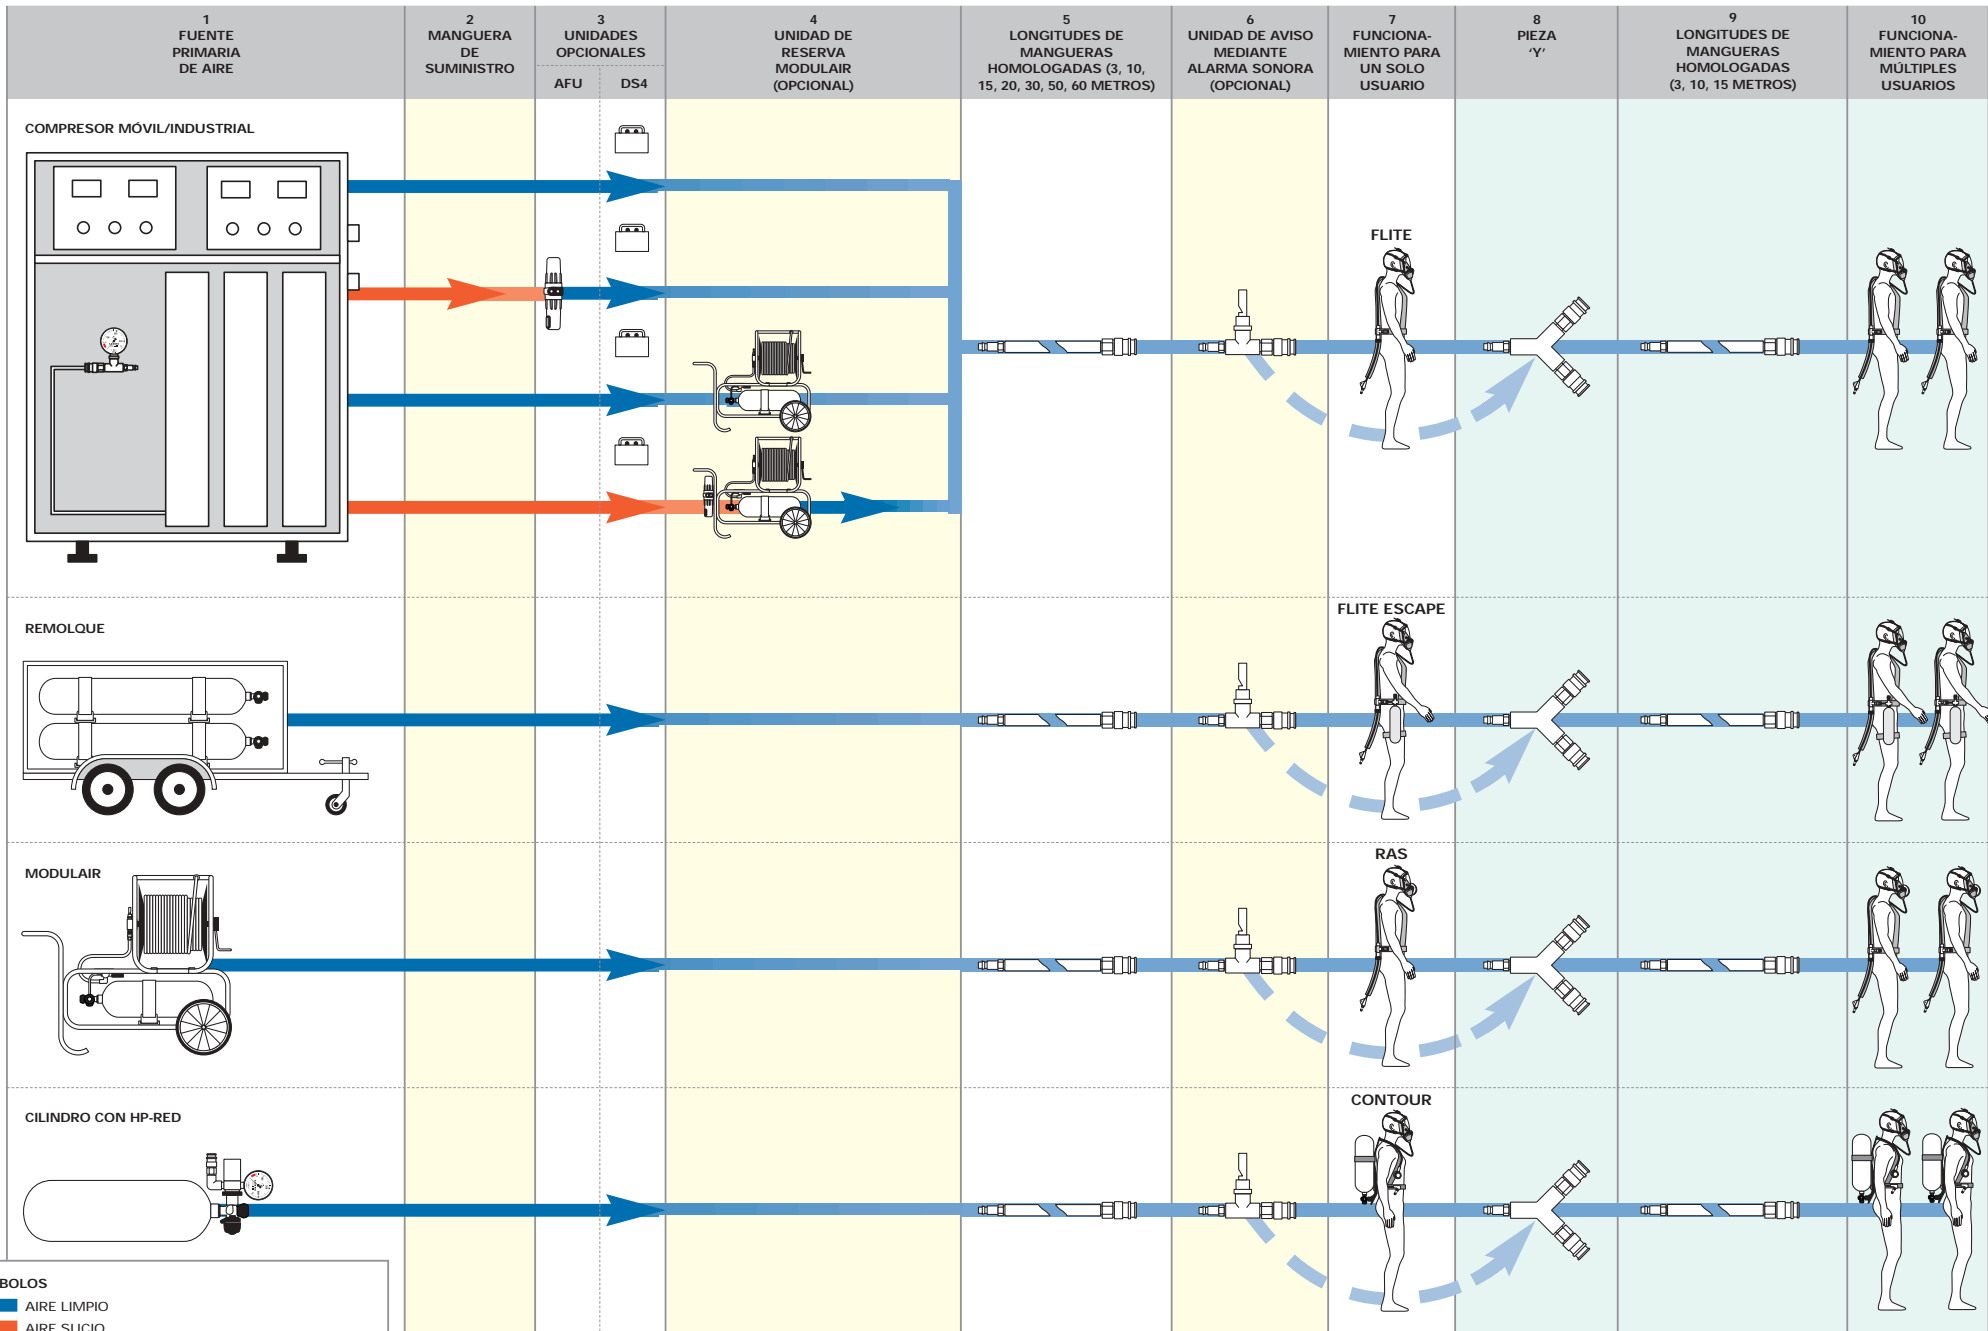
| 1 FUENTE PRIMARIA DE AIRE | 2 MANGUERA DE SUMINISTRO | 3 UNIDADES OPCIONALES AFU DS4 | 4 UNIDAD DE RESERVA MODULAIR (OPCIONAL) | 5 LONGITUDES DE MANGUERAS HOMOLOGADAS (3, 10, 15, 20, 30, 50, 60 METROS) | 6 UNIDAD DE AVISO MEDIANTE ALARMA SONORA (OPCIONAL) | 7 FUNCIONAMIENTO PARA UN SOLO USUARIO | 8 PIEZA 'Y' | 9 LONGITUDES DE MANGUERAS HOMOLOGADAS (3, 10, 15 METROS) | 10 FUNCIONAMIENTO PARA MÚLTIPLES USUARIOS |
|---|---|---|---|---|---|---|---|---|---|

COMPRESOR MÓVIL/INDUSTRIAL

FLITE

REMOLQUE

FLITE ESCAPE

MODULAIR

RAS

CILINDRO CON HP-RED

CONTOUR

BOLOS
AIRE LIMPIO
AIRE SUCIO